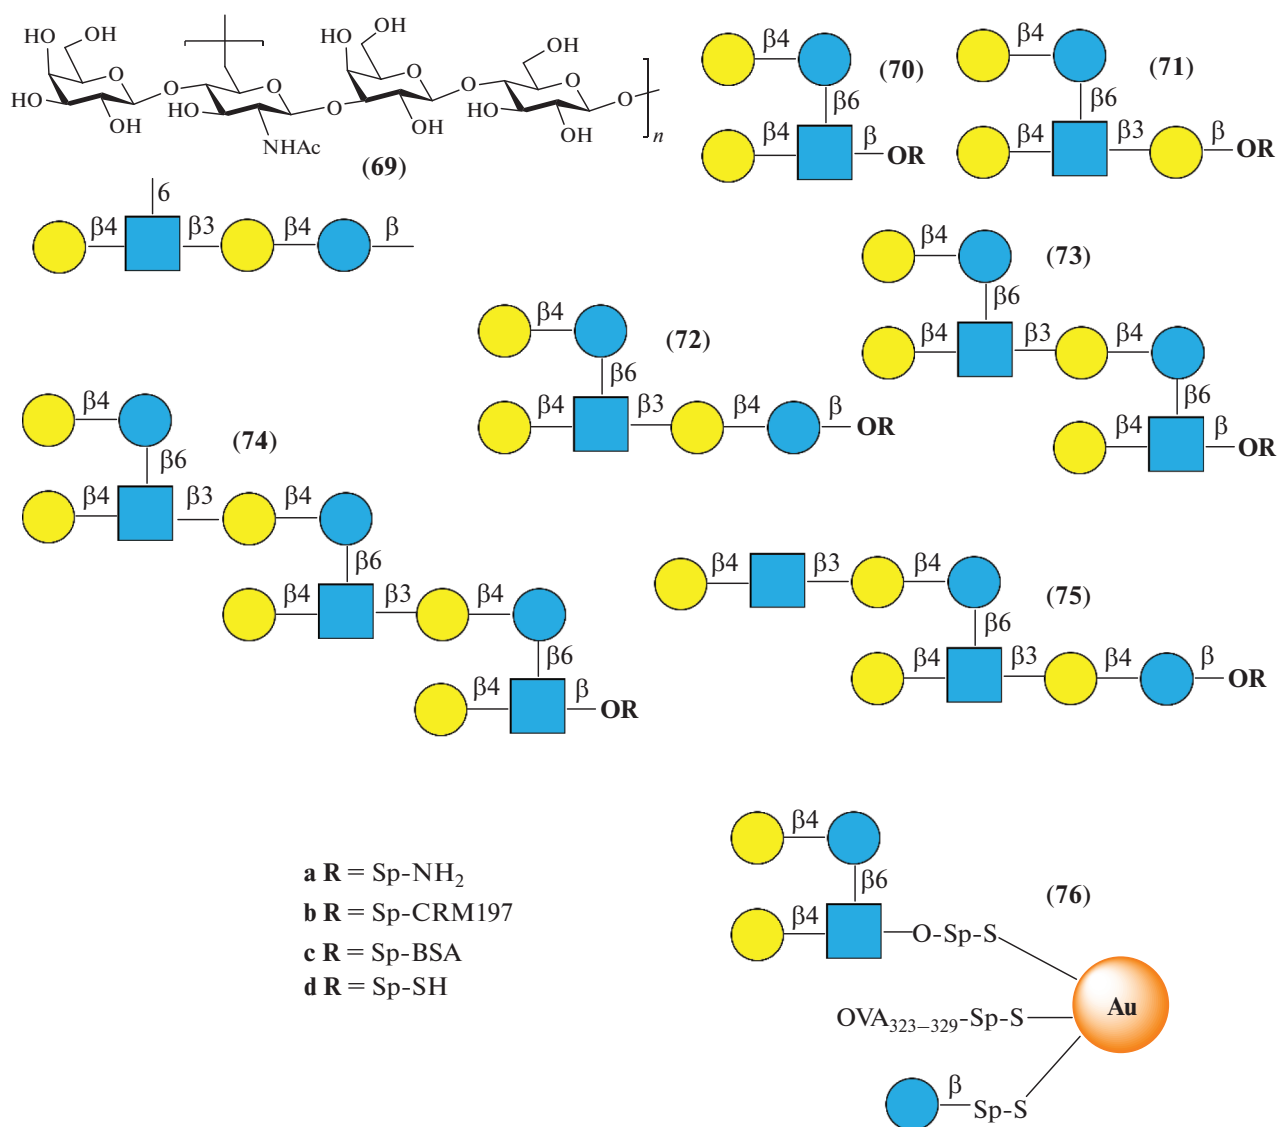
HO OH
HO
OH
O
O
HO
O
NHAc
HO OH
O
O
OH
O
HO
OH
O
OH
O
n
(69)

β4 (70) β6 β4 β OR

β4 (71) β6 β4 β3 β OR

6
β4 β3 β4 β

β4 (73) β6 β4 β3 β4 β6 β4 β OR

β4 (72) β6 β4 β3 β4 β OR

β4 (74) β6 β4 β3 β4 β6 β4 β3 β4 β6 β4 β OR

β4 β3 β4 (75) β6 β4 β3 β4 β OR

a R = Sp-$NH_2$
b R = Sp-CRM197
c R = Sp-BSA
d R = Sp-SH

β4 β6 (76) β4 O-Sp-S
Au
$OVA_{323-329}$-Sp-S
β
Sp-S